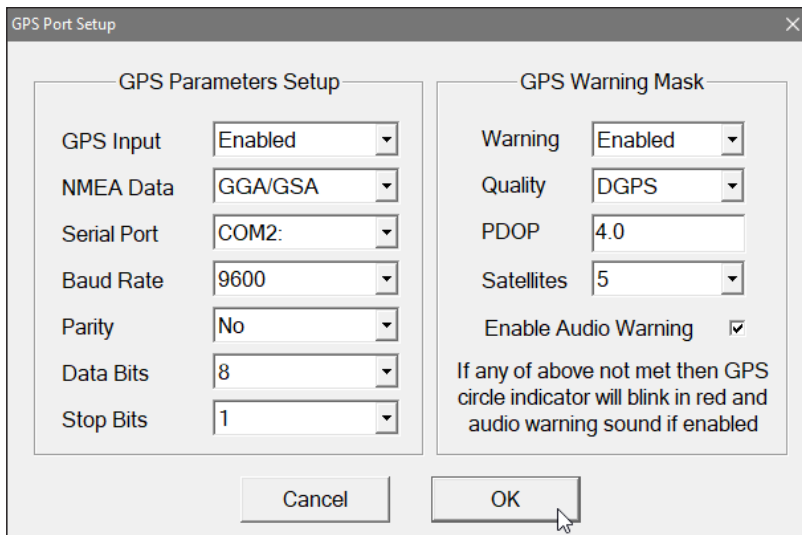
GPS Port Setup

GPS Parameters Setup

GPS Input Enabled

NMEA Data GGA/GSA

Serial Port COM2:

Baud Rate 9600

Parity No

Data Bits 8

Stop Bits 1

GPS Warning Mask

Warning Enabled

Quality DGPS

PDOP 4.0

Satellites 5

Enable Audio Warning

If any of above not met then GPS circle indicator will blink in red and audio warning sound if enabled

Cancel

OK